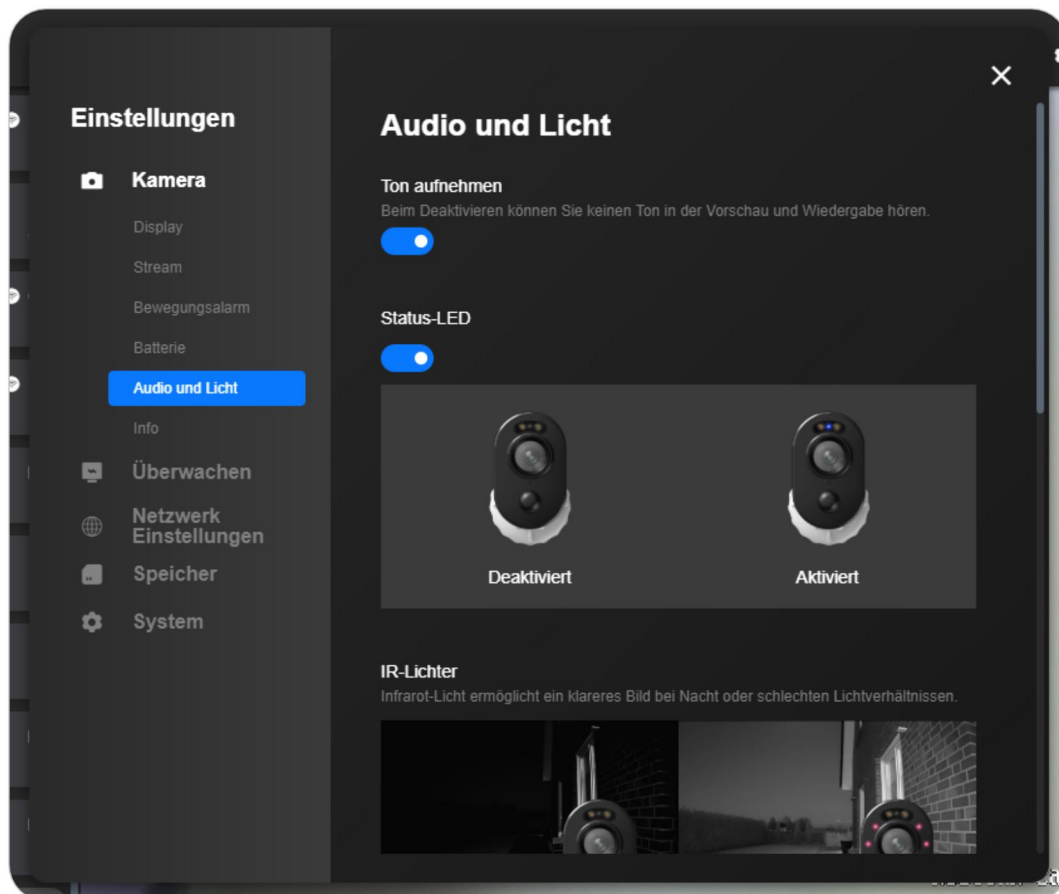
Einstellungen

Kamera

Display

Stream

Bewegungsalarm

Batterie

Audio und Licht

Info

Überwachen

Netzwerk Einstellungen

Speicher

System

×

Audio und Licht

Ton aufnehmen

Beim Deaktivieren können Sie keinen Ton in der Vorschau und Wiedergabe hören.

Status-LED

Deaktiviert

Aktiviert

IR-Lichter

Infrarot-Licht ermöglicht ein klareres Bild bei Nacht oder schlechten Lichtverhältnissen.